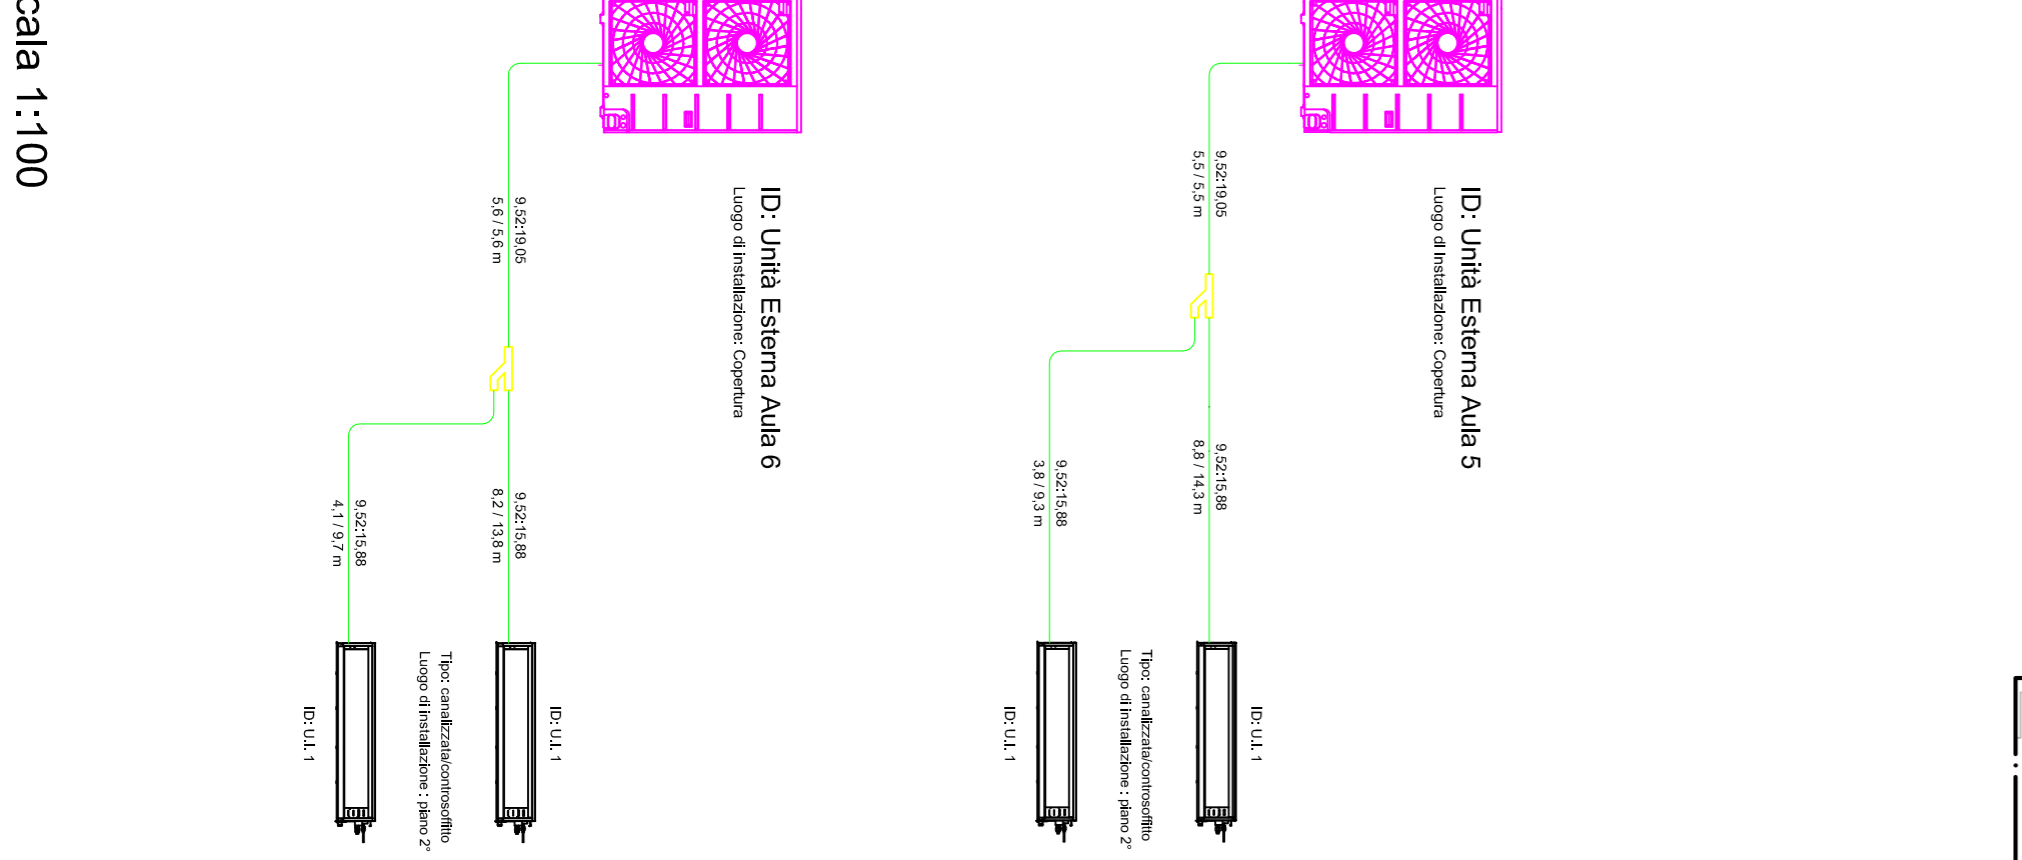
cala 1:100

ID: Unità Esterna Aula 6
Luogo di Installazione: Copertura

9,52:19,05
5,6 / 5,6 m

9,52:15,88
8,2 / 13,8 m

9,52:15,88
4,1 / 9,7 m

ID: U.I. 1

Tipo: canalizzata/controsoffitto
Luogo di installazione : piano 2°

ID: U.I. 1

ID: Unità Esterna Aula 5
Luogo di Installazione: Copertura

9,52:19,05
5,5 / 5,5 m

9,52:15,88
8,8 / 14,3 m

9,52:15,88
3,8 / 9,3 m

ID: U.I. 1

Tipo: canalizzata/controsoffitto
Luogo di installazione : piano 2°

ID: U.I. 1